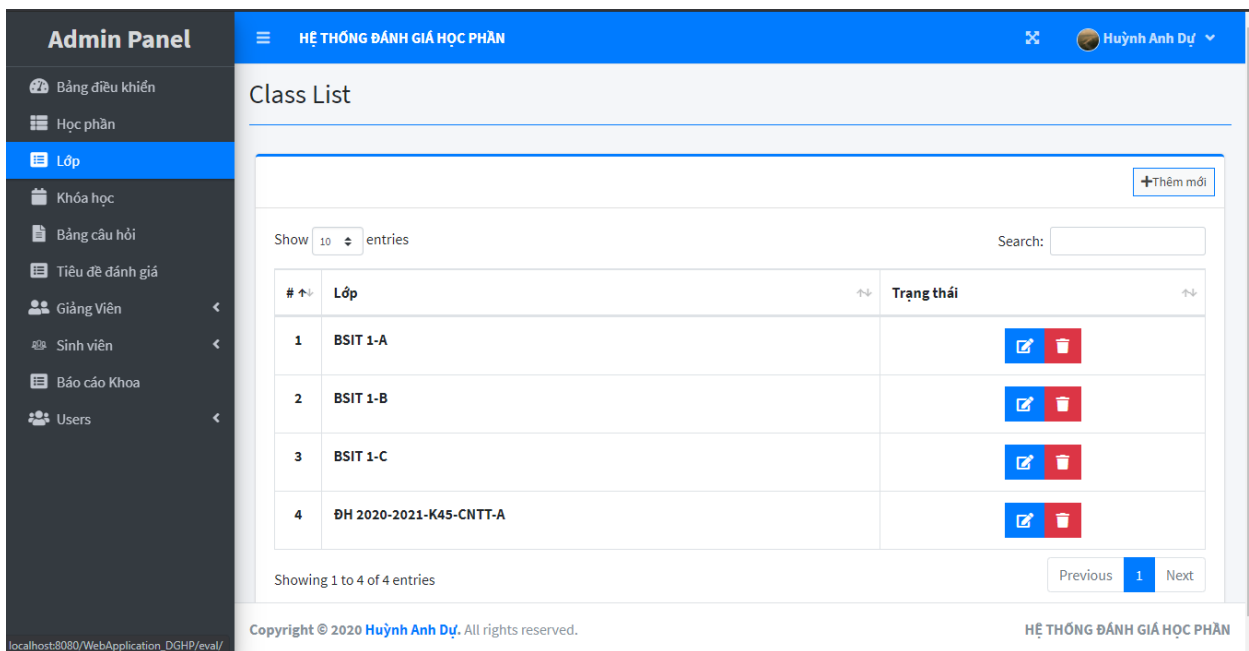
Admin Panel

Bảng điều khiển
Học phần
Lớp
Khóa học
Bảng câu hỏi
Tiêu đề đánh giá
Giảng Viên
Sinh viên
Báo cáo Khoa
Users

HỆ THỐNG ĐÁNH GIÁ HỌC PHẦN

Huỳnh Anh Dự

Class List

+Thêm mới

Show 10 entries

Search:

| # | Lớp | Trạng thái |
|---|---|---|
| 1 | BSIT 1-A | |
| 2 | BSIT 1-B | |
| 3 | BSIT 1-C | |
| 4 | ĐH 2020-2021-K45-CNTT-A | |

Showing 1 to 4 of 4 entries

Previous 1 Next

Copyright © 2020 Huỳnh Anh Dự. All rights reserved.

HỆ THỐNG ĐÁNH GIÁ HỌC PHẦN

localhost:8080/WebApplication_DGHP/eval/